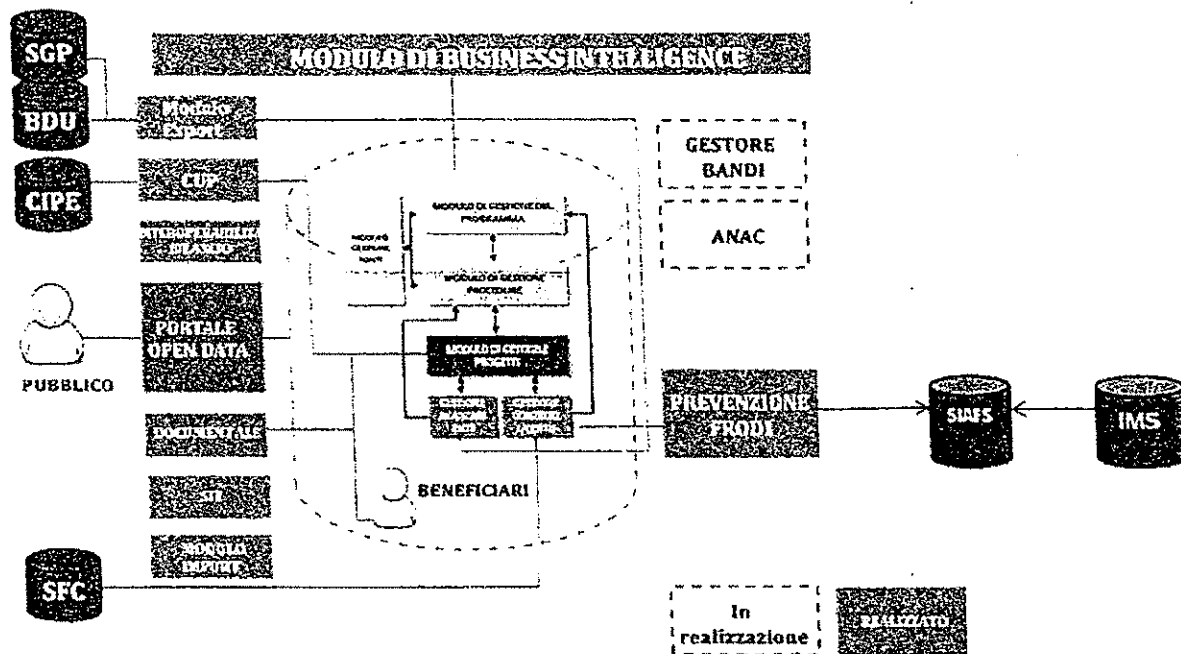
SGP

BDU

MODULO DI BUSINESS INTELLIGENCE

Modulo Export

GESTORE BANDI

CIPE

CUP

ANAC

INTEROPERABILITÀ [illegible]

MODULO DI GESTIONE DEL PROGRAMMA

MODULO GESTIONE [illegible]

MODULO DI GESTIONE PROCEDURE

PORTALE OPEN DATA

PUBBLICO

MODULO DI GESTIONE PROGETTI

GESTIONE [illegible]

GESTIONE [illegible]

PREVENZIONE FRODI

SIAFS

IMS

DOCUMENTALE

SIT

BENEFICIARI

MODULO IMPORT

SFC

In realizzazione

REALIZZATO